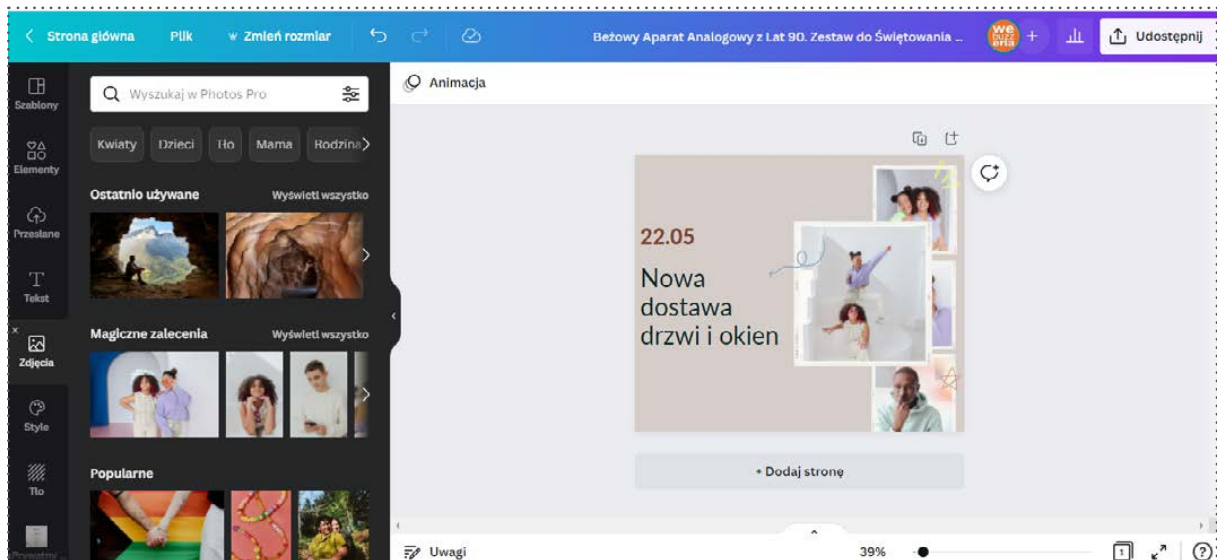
< Strona główna Plik ♛ Zmień rozmiar

Beżowy Aparat Analogowy z Lat 90. Zestaw do Świętowania ...

we buzz eria

Udostępnij

Szablony

Elementy

Przesłane

Tekst

Zdjęcia

Style

Tło

Wyszukaj w Photos Pro

Kwiaty Dzieci Ho Mama Rodzina

Ostatnio używane Wyświetl wszystko

Magiczne zalecenia Wyświetl wszystko

Popularne

Animacja

22.05

Nowa dostawa drzwi i okien

+ Dodaj stronę

Uwagi

39%

1

?